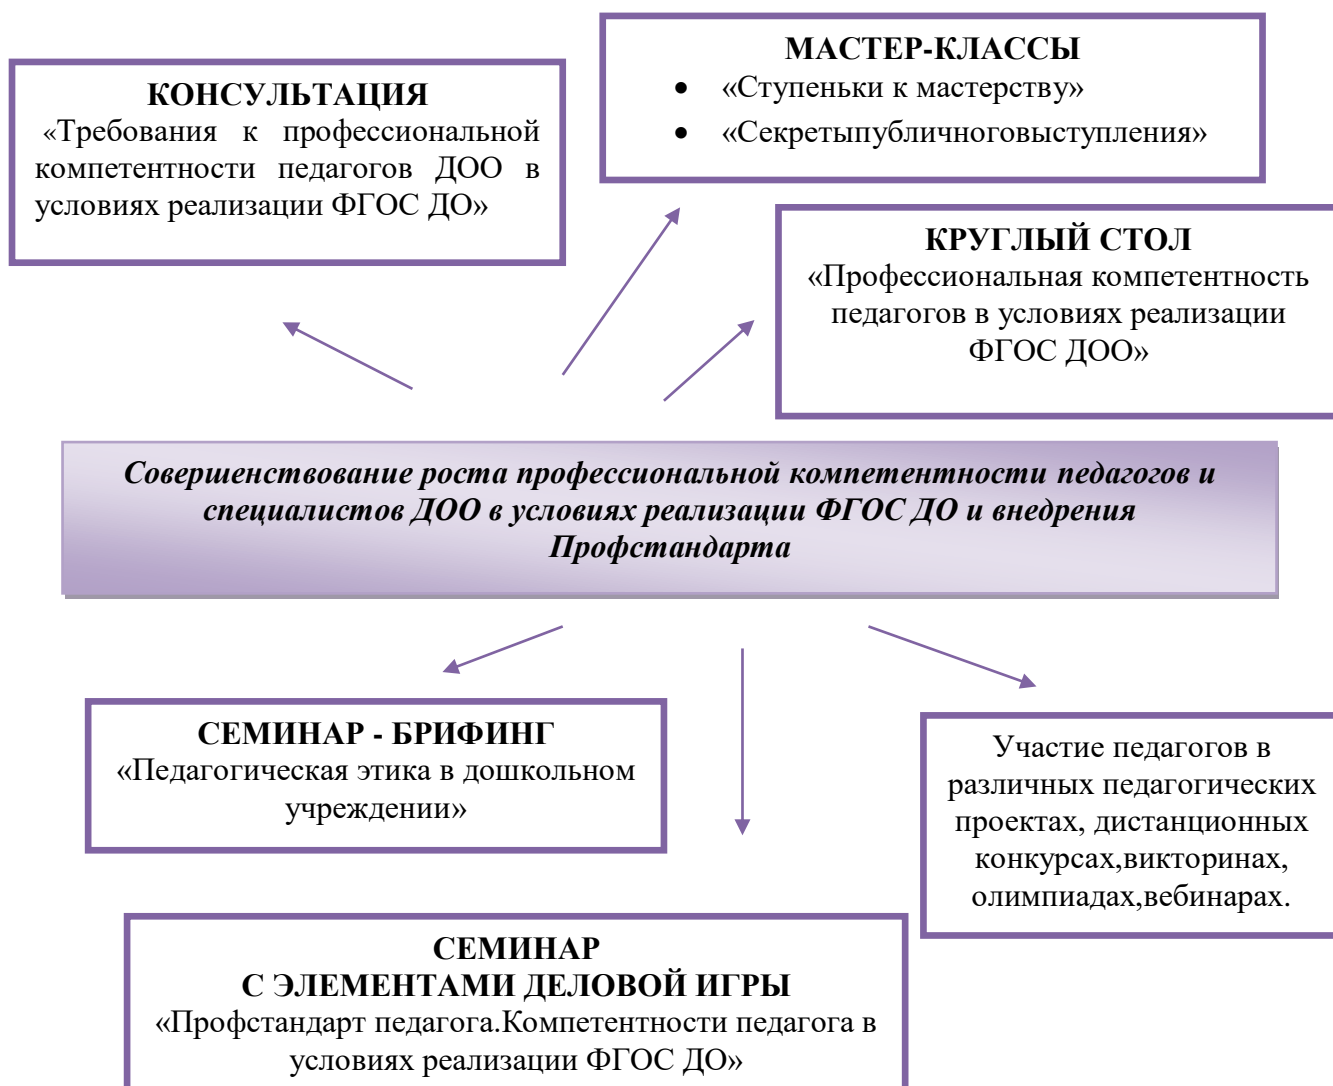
КОНСУЛЬТАЦИЯ
«Требования к профессиональной компетентности педагогов ДОО в условиях реализации ФГОС ДО»

МАСТЕР-КЛАССЫ
- «Ступеньки к мастерству»
- «Секретыпубличноговыступления»

КРУГЛЫЙ СТОЛ
«Профессиональная компетентность педагогов в условиях реализации ФГОС ДОО»

Совершенствование роста профессиональной компетентности педагогов и специалистов ДОО в условиях реализации ФГОС ДО и внедрения Профстандарта

СЕМИНАР - БРИФИНГ
«Педагогическая этика в дошкольном учреждении»

Участие педагогов в различных педагогических проектах, дистанционных конкурсах,викторинах, олимпиадах,вебинарах.

СЕМИНАР
С ЭЛЕМЕНТАМИ ДЕЛОВОЙ ИГРЫ
«Профстандарт педагога.Компетентности педагога в условиях реализации ФГОС ДО»